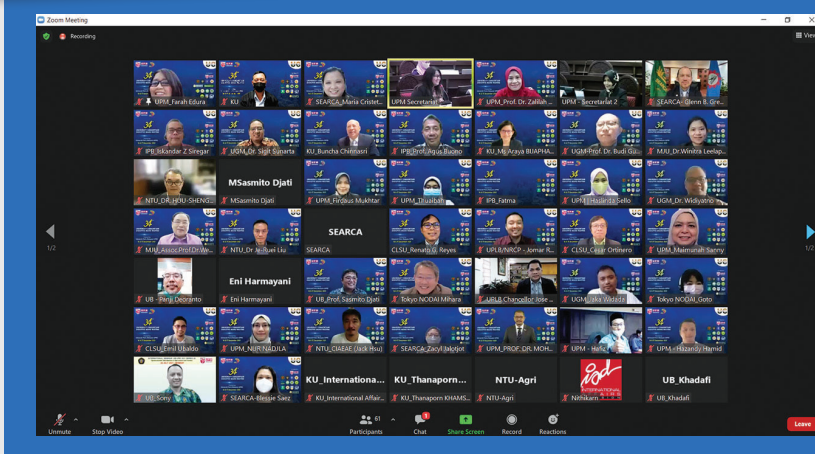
Zoom Meeting

Recording

View

UPM_Farah Edura
KU
SEARCA_Maria Cristet...
UPM Secretariat
UPM_Prof. Dr. Zalilah ...
UPM - Secretariat 2
SEARCA- Glenn B. Gre...

IPB_Iskandar Z Siregar
UGM_Dr. Sigit Suparta
KU_Buncha Chinnasri
IPB_Prof. Agus Buono
KU_Ms.Araya BUAPHA...
UGM-Prof. Dr. Budi G...
MJU_Dr.Winitra Leelap...

NTU_DR. HOU-SHENG...
MSasmito Djati
MSasmito Djati
UPM_Firdaus Mukhtar
UPM_Ili Izzati
IPB_Fatma
UPM_Haslinda Sello
UGM_Dr. Widiyatno

MJU_Assoc.Prof.Dr.Wi...
NTU_Dr. Jo-Ruei Liu
SEARCA
SEARCA
CLSU_Renato G. Reyes
UPLB/NRCP - Jomar R...
CLSU_Cesar Ortinero
UPM_Maimarah Sanny

UB - Panji Deoranto
Eni Harmayani
Eni Harmayani
UB_Prof. Sasmito Djati
Tokyo NODAI Mihara
UPLB Chancellor Jose ...
UGM_Eka Widada
Tokyo NODAI Goto

CLSU_Emil Ubaldo
UPM_NUR NADJLA
NTU_CIAEAE (Jack Hsu)
SEARCA_Zaqyl Jalotjot
UPM_PROF. DR. MOH...
UPM - Hafiz
UPM - Hazandy Hamid

UB_Sony
SEARCA-Blessie Saez
KU_Internationa...
KU_International Affair...
KU_Thanaporn...
KU_Thanaporn KHAMS...
NTU-Agri
NTU-Agri
Nithikarn
UB_Khadafi
UB_Khadafi

1/2
1/2

Unmute
Stop Video
61
Participants
Chat
Share Screen
Record
Reactions
Leave